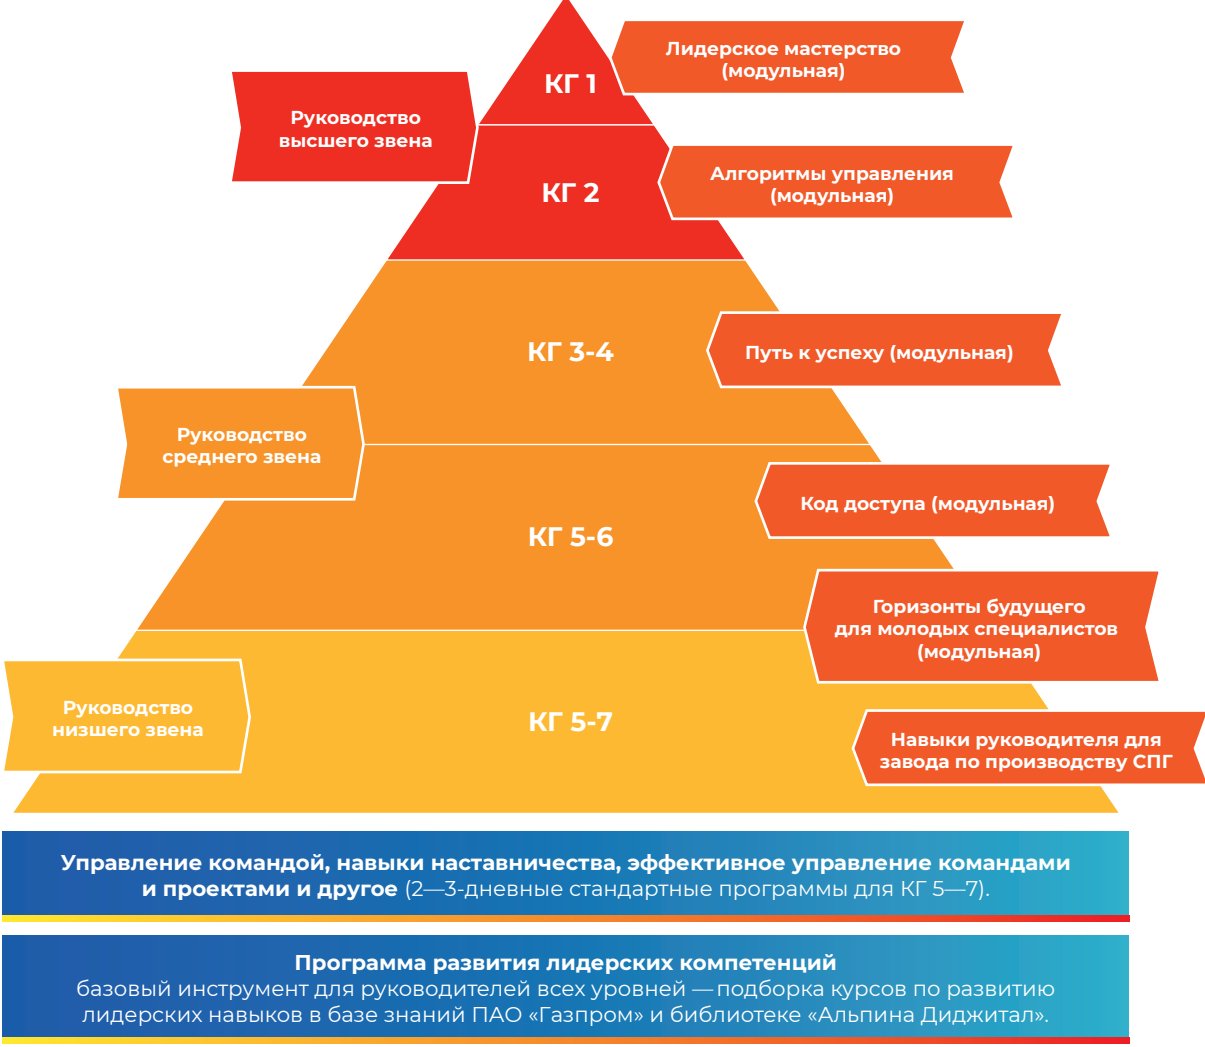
Лидерское мастерство (модульная)

КГ 1

Руководство высшего звена

КГ 2

Алгоритмы управления (модульная)

КГ 3-4

Путь к успеху (модульная)

Руководство среднего звена

Код доступа (модульная)

КГ 5-6

Горизонты будущего для молодых специалистов (модульная)

Руководство низшего звена

КГ 5-7

Навыки руководителя для завода по производству СПГ

**Управление командой, навыки наставничества, эффективное управление командами и проектами и другое** (2—3-дневные стандартные программы для КГ 5—7).

**Программа развития лидерских компетенций**
базовый инструмент для руководителей всех уровней — подборка курсов по развитию лидерских навыков в базе знаний ПАО «Газпром» и библиотеке «Альпина Диджитал».